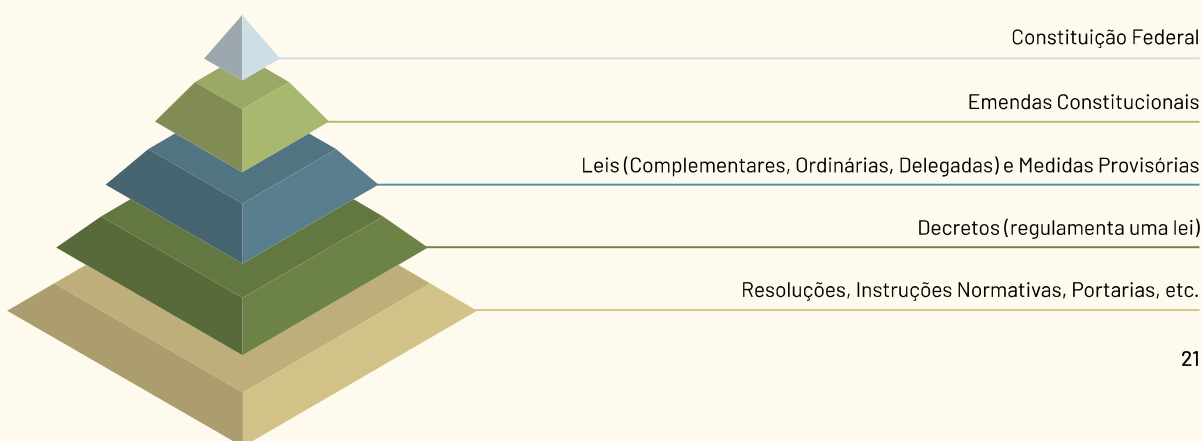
Constituição Federal

Emendas Constitucionais

Leis (Complementares, Ordinárias, Delegadas) e Medidas Provisórias

Decretos (regulamenta uma lei)

Resoluções, Instruções Normativas, Portarias, etc.

21